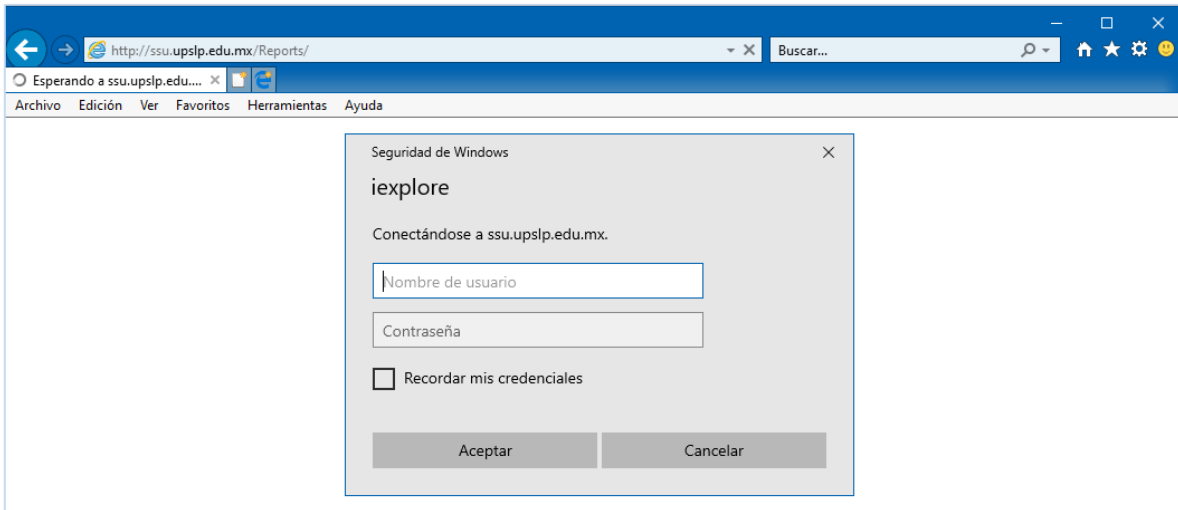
http://ssu.upslp.edu.mx/Reports/
Buscar...
Esperando a ssu.upslp.edu....
Archivo Edición Ver Favoritos Herramientas Ayuda

Seguridad de Windows
iexplore
Conectándose a ssu.upslp.edu.mx.
Nombre de usuario
Contraseña
Recordar mis credenciales
Aceptar
Cancelar